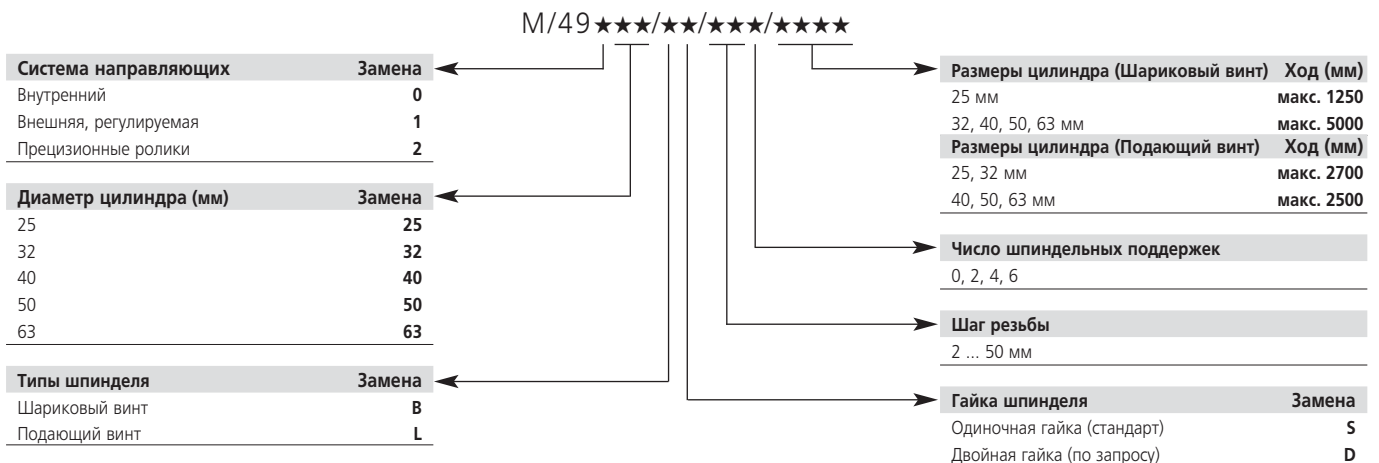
M/49★★★/★★/★★★/★★★★

| Система направляющих | Замена |
|---|---|
| Внутренний | **0** |
| Внешняя, регулируемая | **1** |
| Прецизионные ролики | **2** |

| Диаметр цилиндра (мм) | Замена |
|---|---|
| 25 | **25** |
| 32 | **32** |
| 40 | **40** |
| 50 | **50** |
| 63 | **63** |

| Типы шпинделя | Замена |
|---|---|
| Шариковый винт | **B** |
| Подающий винт | **L** |

| Размеры цилиндра (Шариковый винт) | Ход (мм) |
|---|---|
| 25 мм | **макс. 1250** |
| 32, 40, 50, 63 мм | **макс. 5000** |
| **Размеры цилиндра (Подающий винт)** | **Ход (мм)** |
| 25, 32 мм | **макс. 2700** |
| 40, 50, 63 мм | **макс. 2500** |

| Число шпиндельных поддержек |
|---|
| 0, 2, 4, 6 |

| Шаг резьбы |
|---|
| 2 ... 50 мм |

| Гайка шпинделя | Замена |
|---|---|
| Одиночная гайка (стандарт) | **S** |
| Двойная гайка (по запросу) | **D** |